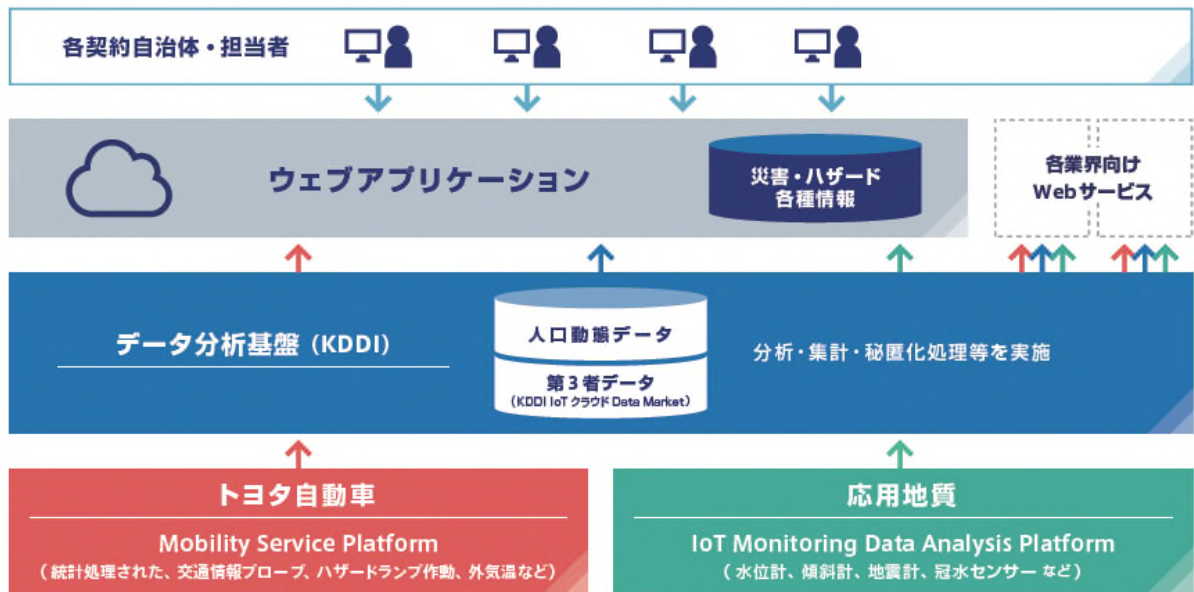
各契約自治体・担当者

ウェブアプリケーション

災害・ハザード
各種情報

各業界向け
Webサービス

データ分析基盤（KDDI）

人口動態データ

第3者データ
（KDDI IoT クラウド Data Market）

分析・集計・秘匿化処理等を実施

トヨタ自動車

Mobility Service Platform
（統計処理された、交通情報プローブ、ハザードランプ作動、外気温など）

応用地質

IoT Monitoring Data Analysis Platform
（水位計、傾斜計、地震計、冠水センサー など）